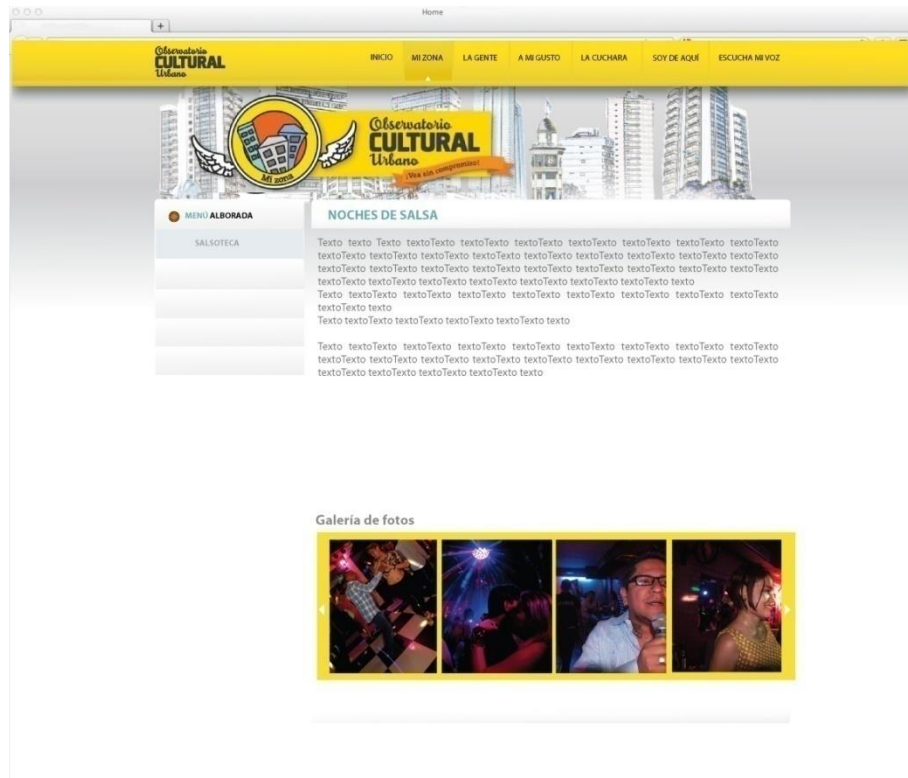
Home

+

Observatorio CULTURAL Urbano

INICIO MI ZONA LA GENTE A MI GUSTO LA CUCHARA SOY DE AQUÍ ESCUCHA MI VOZ

Mi zona

Observatorio CULTURAL Urbano ¡Vea sin compromiso!

MENÚ ALBORADA

SALSOTECA

NOCHES DE SALSA

Texto texto Texto textoTexto textoTexto textoTexto textoTexto textoTexto textoTexto textoTexto textoTexto textoTexto textoTexto textoTexto textoTexto textoTexto textoTexto textoTexto textoTexto textoTexto textoTexto textoTexto textoTexto textoTexto textoTexto textoTexto textoTexto textoTexto textoTexto textoTexto textoTexto textoTexto textoTexto textoTexto texto
Texto textoTexto textoTexto textoTexto textoTexto textoTexto textoTexto textoTexto textoTexto textoTexto texto
Texto textoTexto textoTexto textoTexto textoTexto texto

Texto textoTexto textoTexto textoTexto textoTexto textoTexto textoTexto textoTexto textoTexto textoTexto textoTexto textoTexto textoTexto textoTexto textoTexto textoTexto textoTexto textoTexto textoTexto textoTexto textoTexto textoTexto texto

Galería de fotos